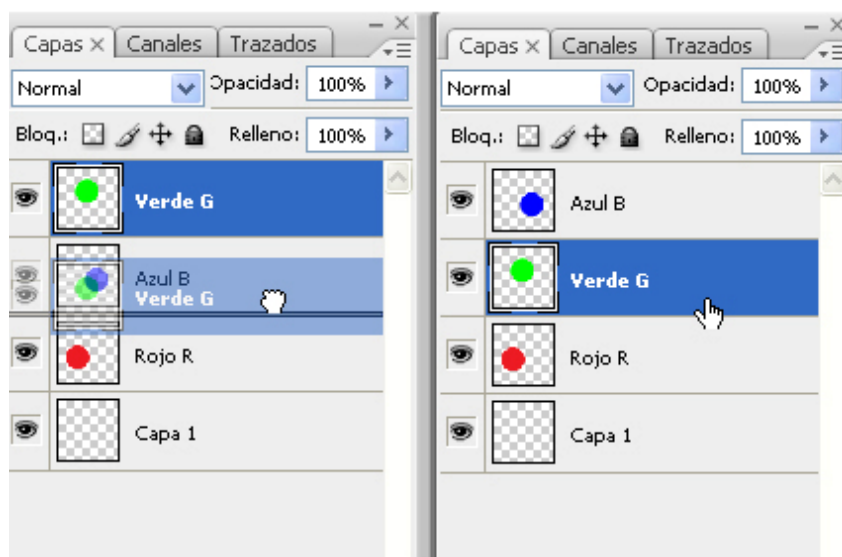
Capas × | Canales | Trazados

Normal | Opacidad: 100%

Bloq.: | Relleno: 100%

Verde G

Azul B
Verde G

Rojo R

Capa 1

Capas × | Canales | Trazados

Normal | Opacidad: 100%

Bloq.: | Relleno: 100%

Azul B

Verde G

Rojo R

Capa 1